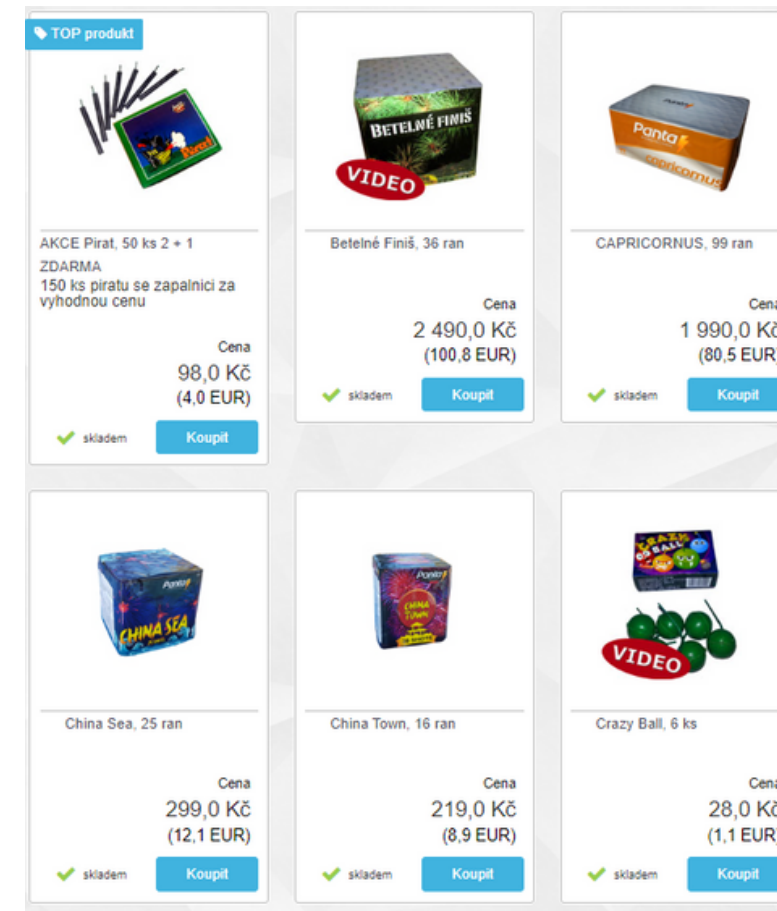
TOP produkt

Pirat!

AKCE Pirat, 50 ks 2 + 1 ZDARMA
150 ks piratu se zapalnici za vyhodnou cenu

Cena
98,0 Kč
(4,0 EUR)

skladem
Koupit

BETELNÉ FINIŠ
VIDEO

Betelné Finiš, 36 ran

Cena
2 490,0 Kč
(100,8 EUR)

skladem
Koupit

Panta
capricornus

CAPRICORNUS, 99 ran

Cena
1 990,0 Kč
(80,5 EUR)

skladem
Koupit

Panta
CHINA SEA

China Sea, 25 ran

Cena
299,0 Kč
(12,1 EUR)

skladem
Koupit

Panta
CHINA TOWN

China Town, 16 ran

Cena
219,0 Kč
(8,9 EUR)

skladem
Koupit

CRAZY BALL
VIDEO

Crazy Ball, 6 ks

Cena
28,0 Kč
(1,1 EUR)

skladem
Koupit